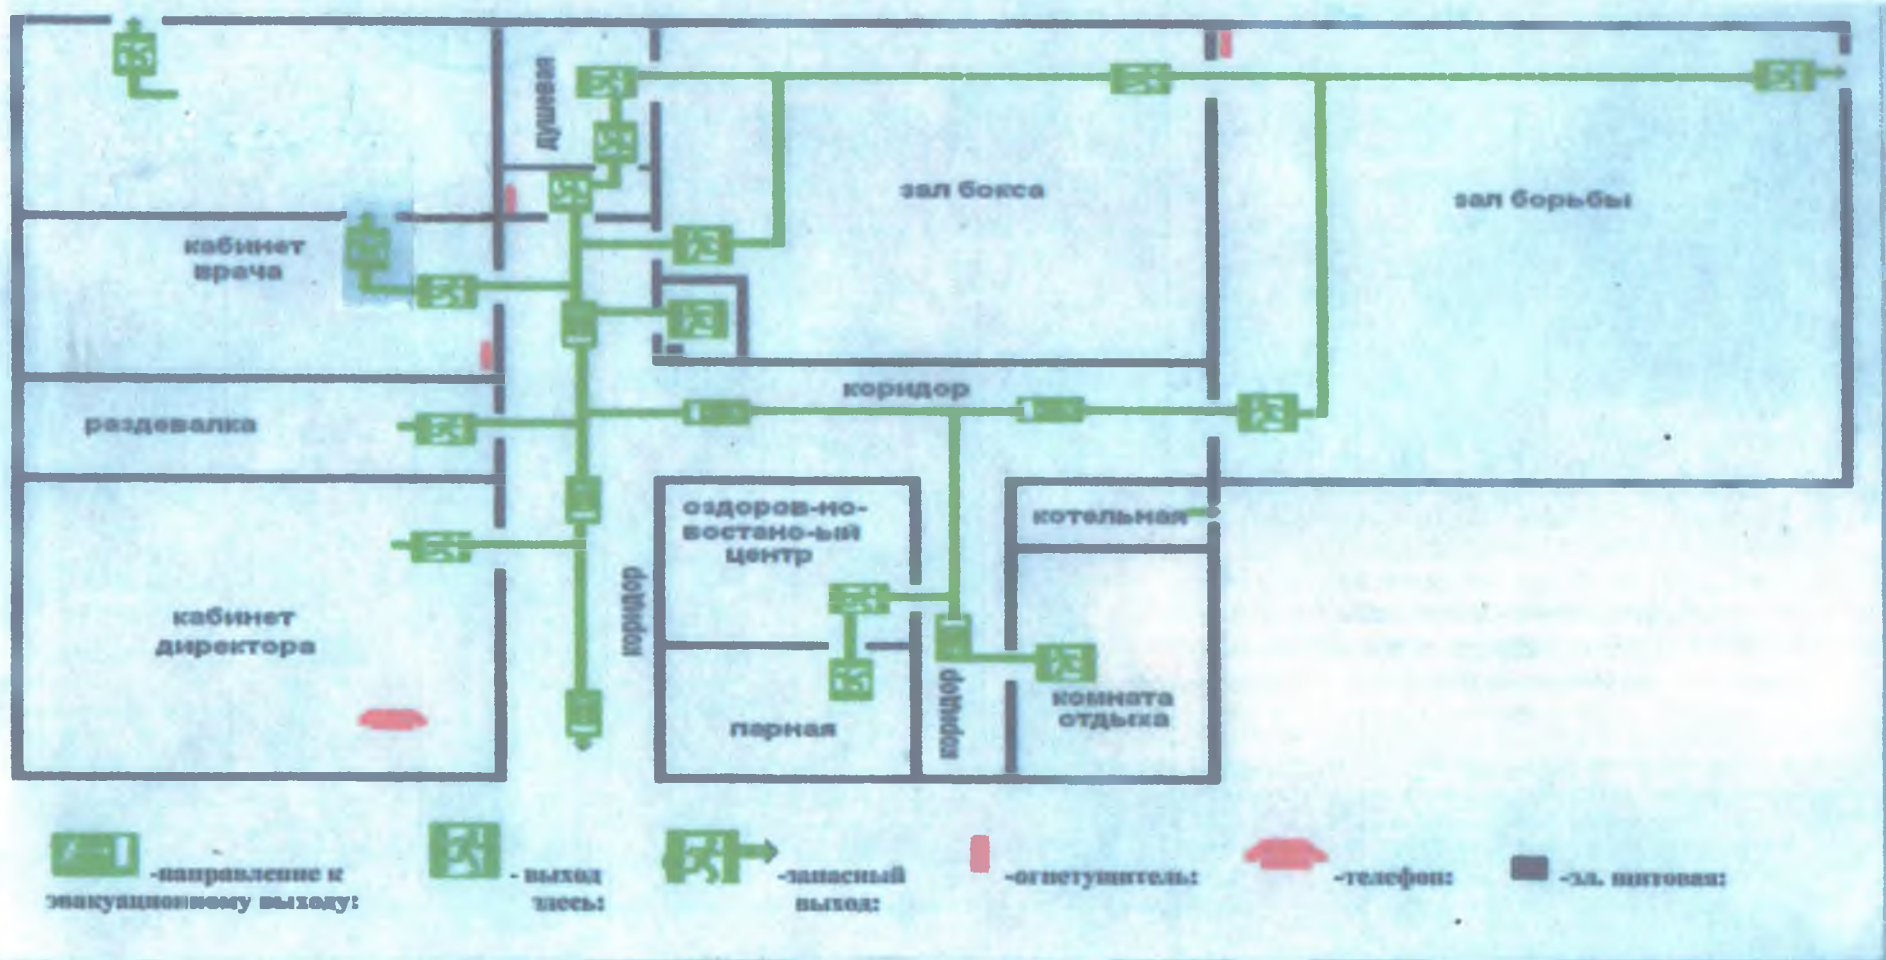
душевая

зал бокса

зал борьбы

кабинет врача

коридор

раздевалка

котельная

оздоров-но-востано-ый центр

коридор

кабинет директора

парная

коридор

комната отдыха

-направление к эвакуационному выходу:

- выход здесь:

-запасный выход:

-огнетушитель:

-телефон:

-эл. щитовая: